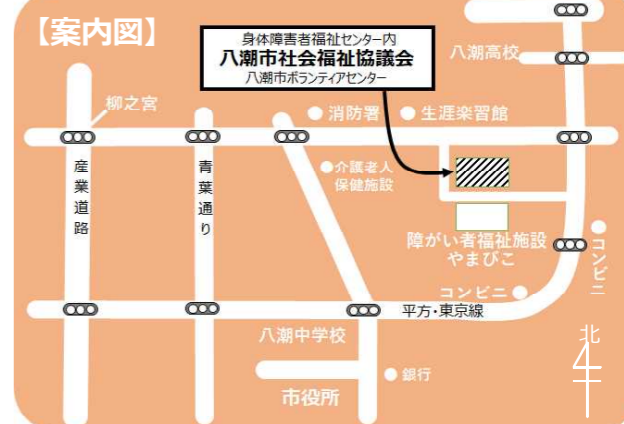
【案内図】

身体障害者福祉センター内
八潮市社会福祉協議会
八潮市ボランティアセンター

八潮高校

柳之宮

消防署

生涯楽習館

介護老人保健施設

産業道路

青葉通り

障がい者福祉施設やまびこ

コンビニ

コンビニ

平方・東京線

八潮中学校

銀行

市役所

北